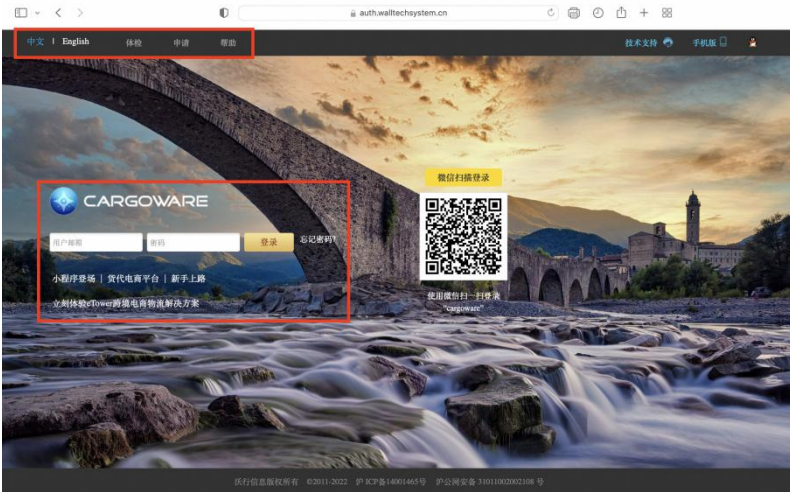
auth.walltechsystem.cn

中文 | English 体检 申请 帮助

技术支持 手机版

CARGOWARE

用户邮箱 密码 登录 忘记密码?

小程序登场 | 货代电商平台 | 新手上路

立刻体验eTower跨境电商物流解决方案

微信扫描登录

使用微信扫一扫登录 "cargoware"

沃行信息版权所有 ©2011-2022 沪ICP备14001465号 沪公网安备 31011002002108 号